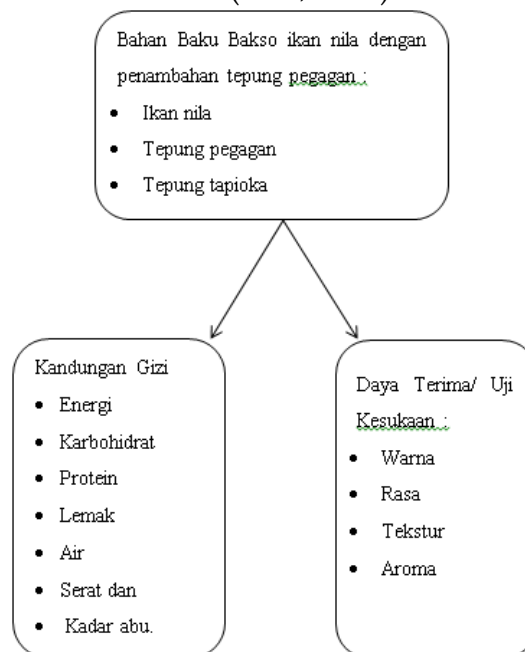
Bahan Baku Bakso ikan nila dengan penambahan tepung pegagan :

- Ikan nila
- Tepung pegagan
- Tepung tapioka

Kandungan Gizi

- Energi
- Karbohidrat
- Protein
- Lemak
- Air
- Serat dan
- Kadar abu.

Daya Terima/ Uji Kesukaan :

- Warna
- Rasa
- Tekstur
- Aroma